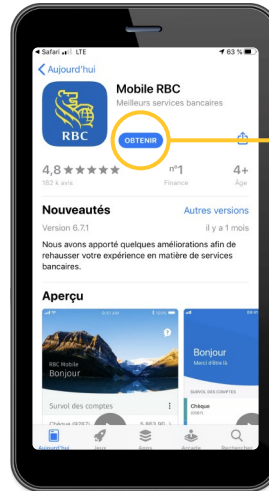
◂ Safari LTE
63 %
< Aujourd'hui
RBC
Mobile RBC
Meilleurs services bancaires
OBTENIR
4,8 ★★★★★
183 k avis
nº1
Finance
4+
Âge
Nouveautés
Autres versions
Version 6.7.1
il y a 1 mois
Nous avons apporté quelques améliorations afin de rehausser votre expérience en matière de services bancaires.
Aperçu
RBC Mobile
Bonjour
Survol des comptes
Chèque (9267)
5 863,90
Bonjour
Merci d'être là
SURVOL DES COMPTES
Chèque
Aujourd'hui
Jeux
Apps
Arcade
Rechercher